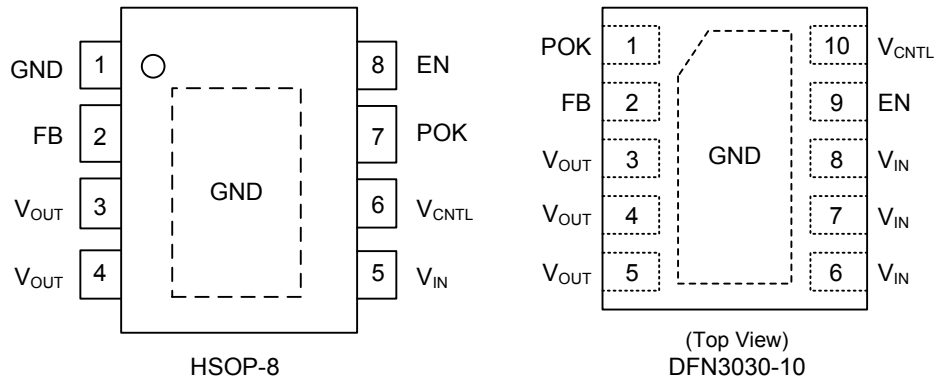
GND 1
FB 2
$V_{OUT}$ 3
$V_{OUT}$ 4
GND
8 EN
7 POK
6 $V_{CNTL}$
5 $V_{IN}$
HSOP-8

POK 1
FB 2
$V_{OUT}$ 3
$V_{OUT}$ 4
$V_{OUT}$ 5
GND
10 $V_{CNTL}$
9 EN
8 $V_{IN}$
7 $V_{IN}$
6 $V_{IN}$
(Top View)
DFN3030-10